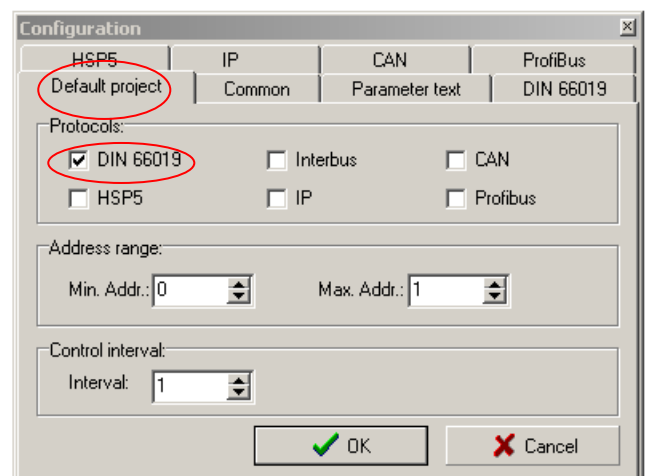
Configuration

HSP5
IP
CAN
ProfiBus
Default project
Common
Parameter text
DIN 66019

Protocols:
DIN 66019
Interbus
CAN
HSP5
IP
Profibus

Address range:
Min. Addr.: 0
Max. Addr.: 1

Control interval:
Interval: 1

OK
Cancel